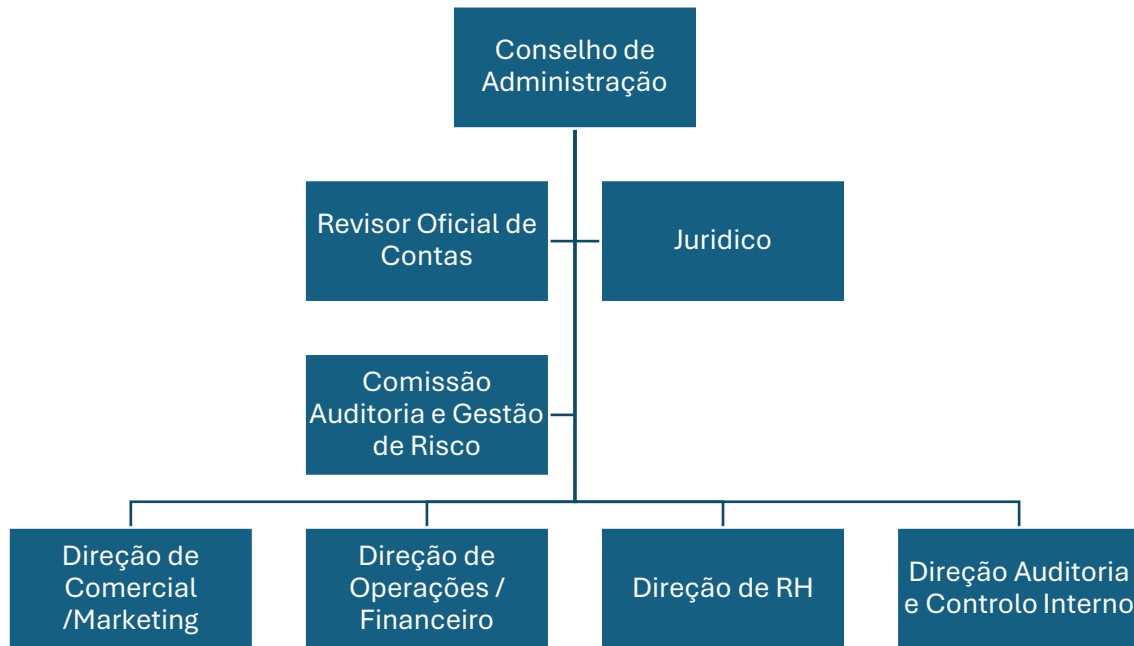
Conselho de Administração

Revisor Oficial de Contas

Juridico

Comissão Auditoria e Gestão de Risco

Direção de Comercial /Marketing

Direção de Operações / Financeiro

Direção de RH

Direção Auditoria e Controlo Interno